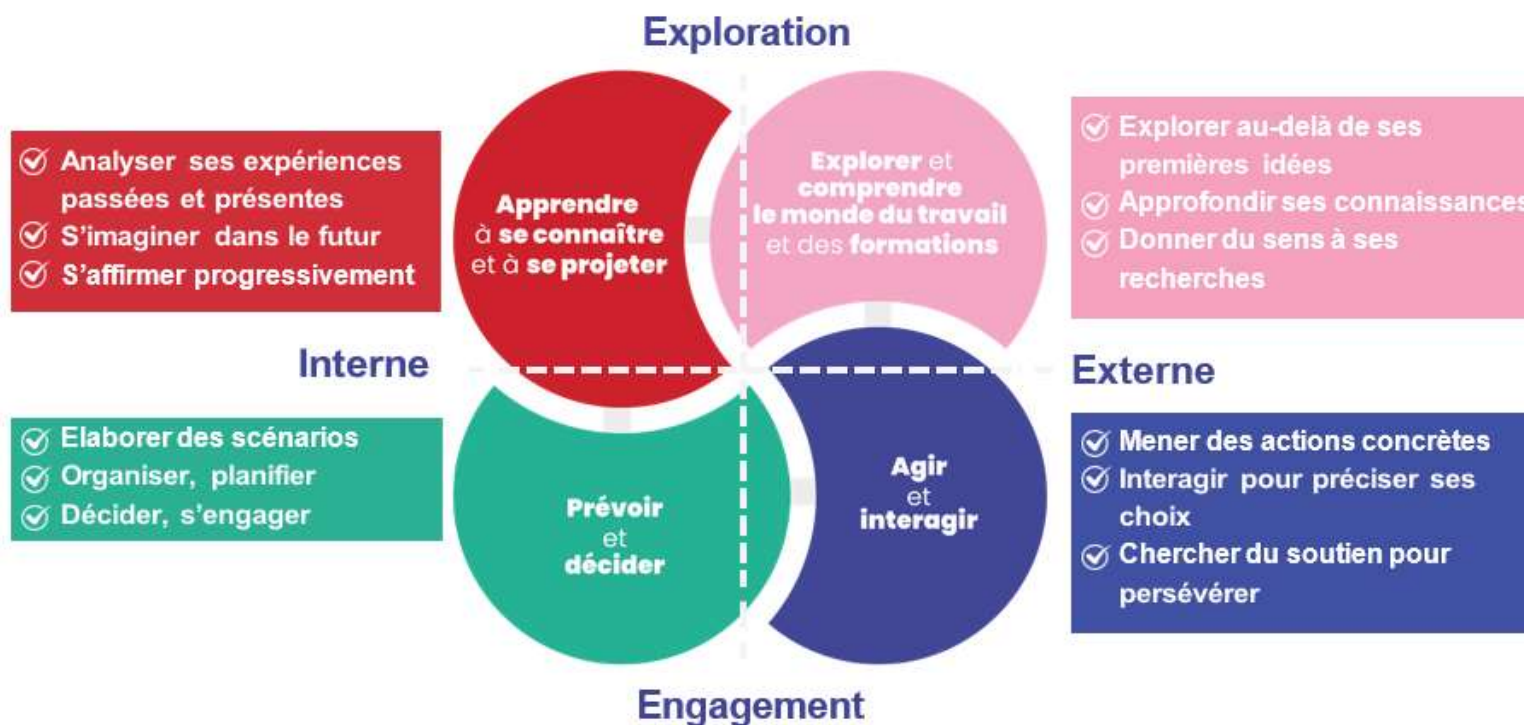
Exploration

Analyser ses expériences passées et présentes
S'imaginer dans le futur
S'affirmer progressivement

Apprendre à se connaître et à se projeter

Explorer et comprendre le monde du travail et des formations

Explorer au-delà de ses premières idées
Approfondir ses connaissances
Donner du sens à ses recherches

Interne

Externe

Elaborer des scénarios
Organiser, planifier
Décider, s'engager

Prévoir et décider

Agir et interagir

Mener des actions concrètes
Interagir pour préciser ses choix
Chercher du soutien pour persévérer

Engagement